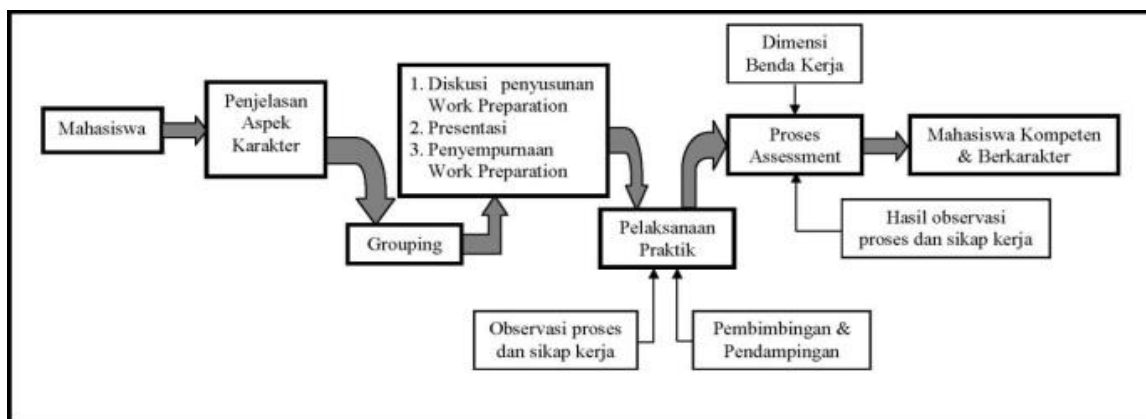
Mahasiswa

Penjelasan Aspek Karakter

Grouping

1. Diskusi penyusunan Work Preparation
2. Presentasi
3. Penyempurnaan Work Preparation

Pelaksanaan Praktik

Observasi proses dan sikap kerja

Pembimbingan & Pendampingan

Dimensi Benda Kerja

Proses Assessment

Hasil observasi proses dan sikap kerja

Mahasiswa Kompeten & Berkarakter